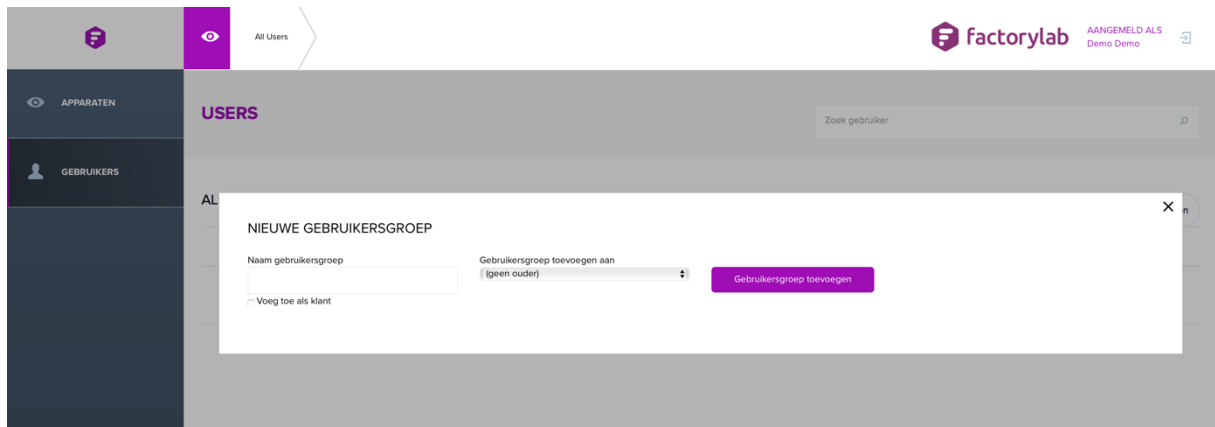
All Users

factorylab AANGEMELD ALS Demo Demo

APPARATEN

GEBRUIKERS

USERS

Zoek gebruiker

AL

n

NIEUWE GEBRUIKERSGROEP

×

Naam gebruikersgroep

Voeg toe als klant

Gebruikersgroep toevoegen aan

(geen ouder)

Gebruikersgroep toevoegen